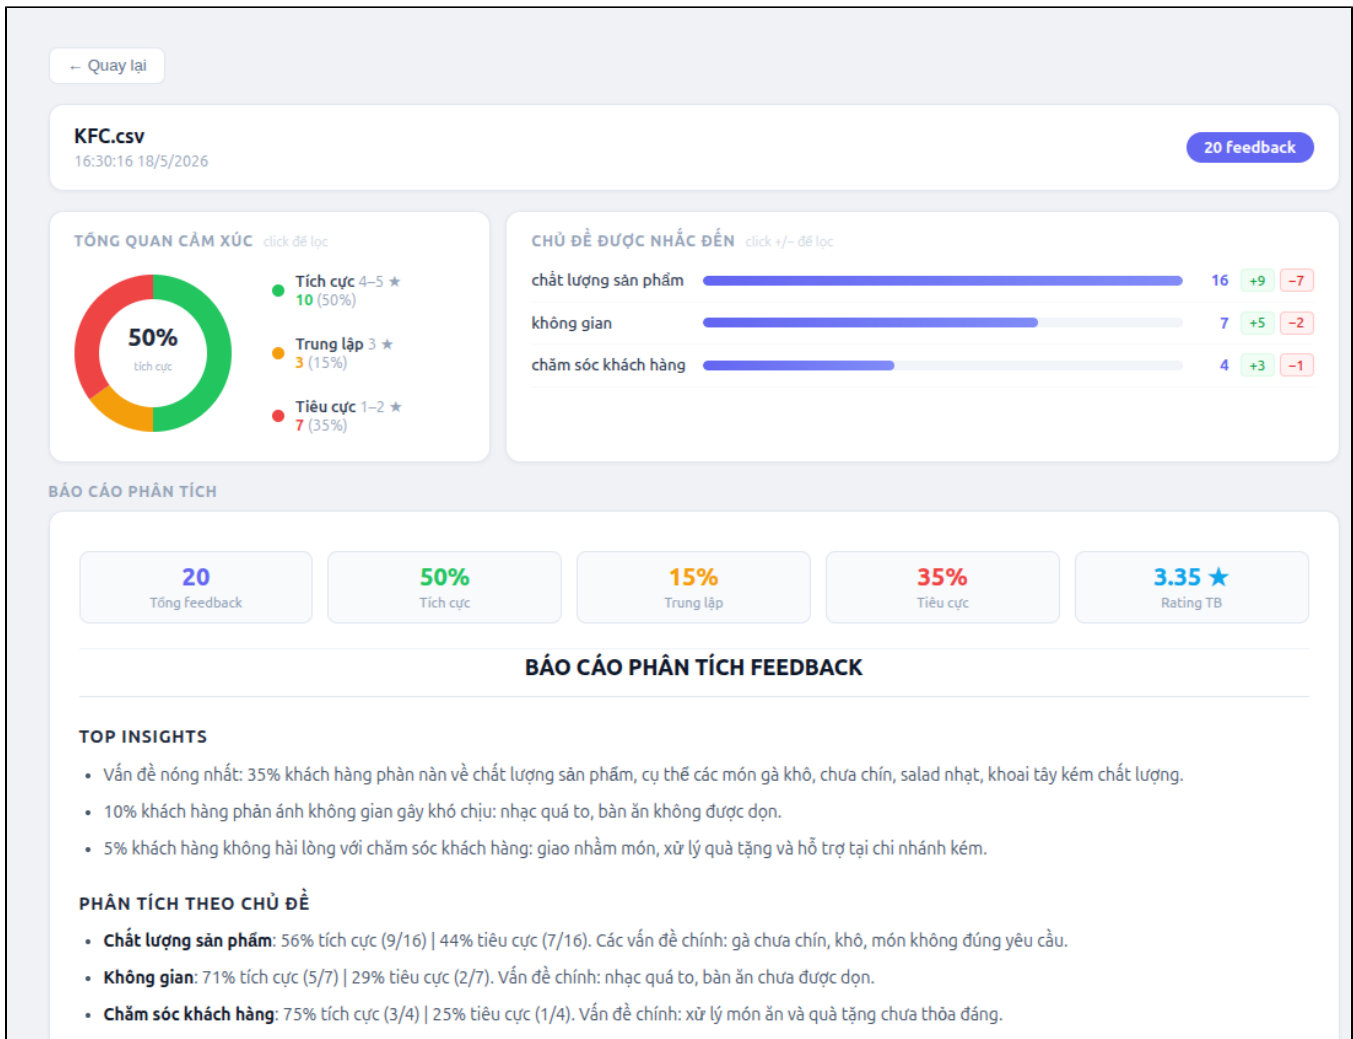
← Quay lại

KFC.csv
16:30:16 18/5/2026

20 feedback

TỔNG QUAN CẢM XÚC click để lọc

50%
tích cực

Tích cực 4–5 ★
10 (50%)

Trung lập 3 ★
3 (15%)

Tiêu cực 1–2 ★
7 (35%)

CHỦ ĐỀ ĐƯỢC NHẮC ĐẾN click +/− để lọc

| chất lượng sản phẩm | 16 | +9 | −7 |
|---|---|---|---|
| không gian | 7 | +5 | −2 |
| chăm sóc khách hàng | 4 | +3 | −1 |

BÁO CÁO PHÂN TÍCH

20
Tổng feedback

50%
Tích cực

15%
Trung lập

35%
Tiêu cực

3.35 ★
Rating TB

BÁO CÁO PHÂN TÍCH FEEDBACK

TOP INSIGHTS

- Vấn đề nóng nhất: 35% khách hàng phàn nàn về chất lượng sản phẩm, cụ thể các món gà khô, chưa chín, salad nhạt, khoai tây kém chất lượng.
- 10% khách hàng phản ánh không gian gây khó chịu: nhạc quá to, bàn ăn không được dọn.
- 5% khách hàng không hài lòng với chăm sóc khách hàng: giao nhầm món, xử lý quà tặng và hỗ trợ tại chi nhánh kém.

PHÂN TÍCH THEO CHỦ ĐỀ

- **Chất lượng sản phẩm**: 56% tích cực (9/16) | 44% tiêu cực (7/16). Các vấn đề chính: gà chưa chín, khô, món không đúng yêu cầu.
- **Không gian**: 71% tích cực (5/7) | 29% tiêu cực (2/7). Vấn đề chính: nhạc quá to, bàn ăn chưa được dọn.
- **Chăm sóc khách hàng**: 75% tích cực (3/4) | 25% tiêu cực (1/4). Vấn đề chính: xử lý món ăn và quà tặng chưa thỏa đáng.